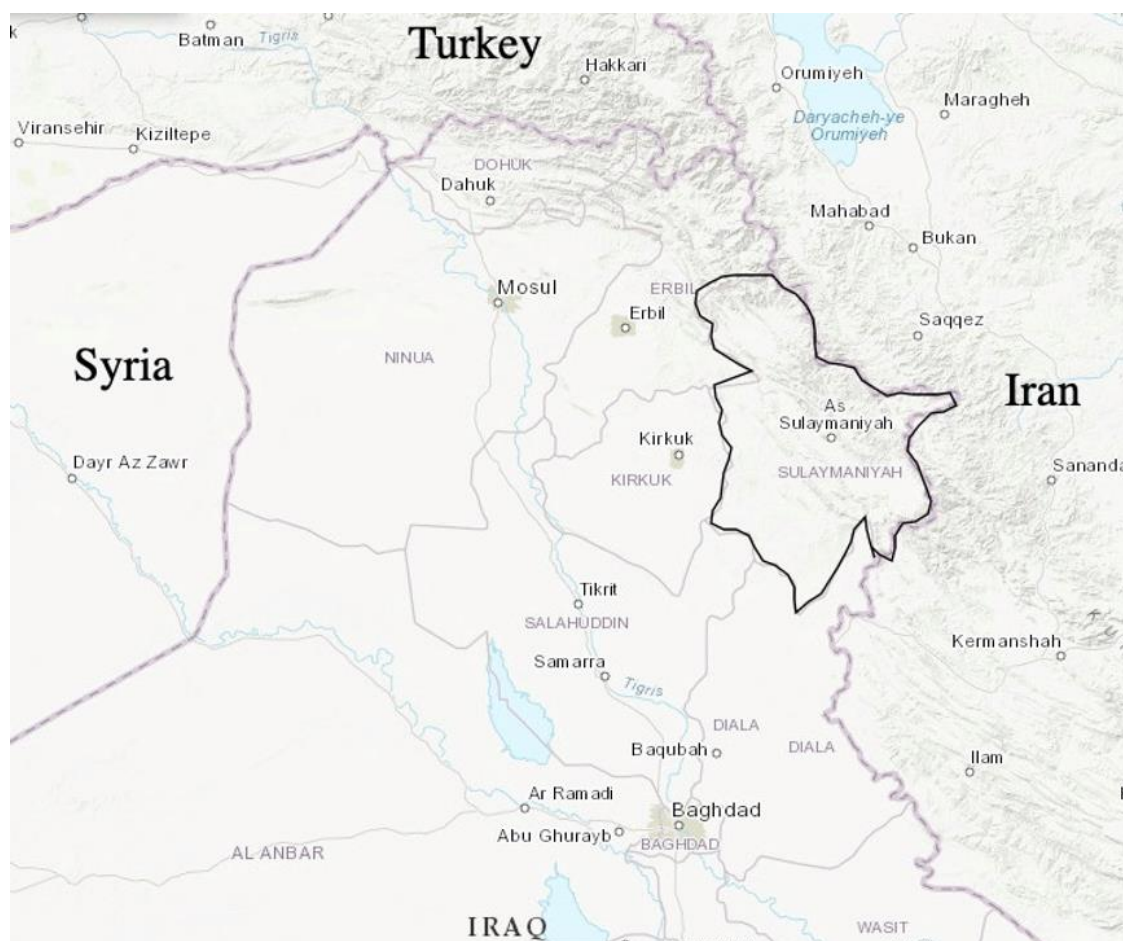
k
Batman
Tigris
Turkey
Hakkari
Orumiyeh
Maragheh
Daryacheh-ye Orumiyeh
Viransehir
Kiziltepe
DOHUK
Dahuk
Mahabad
Bukan
Mosul
ERBIL
Erbil
Saqqez
Syria
NINUA
Iran
As Sulaymaniyah
Kirkuk
SULAYMANIYAH
Dayr Az Zawr
KIRKUK
Sananda
Tikrit
SALAHUDDIN
Kermanshah
Samarra
Tigris
DIALA
Baqubah
DIALA
Ilam
Ar Ramadi
Baghdad
Abu Ghurayb
BAGHDAD
AL ANBAR
IRAQ
WASIT